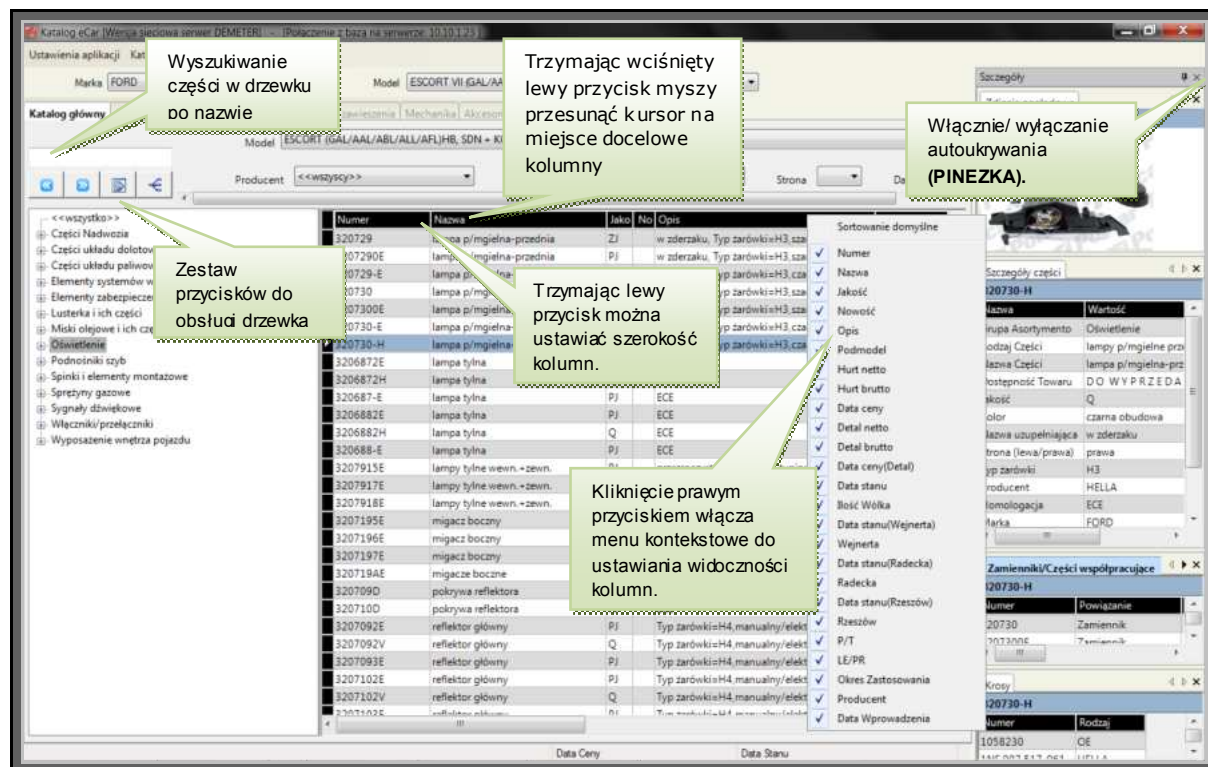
Katalog eCar [Wersja sieciowa serwer DEMETER] - [Połączenie z bazą na serwerze: 10.10.1.23]

Ustawienia aplikacji Kat

Wyszukiwanie części w drzewku po nazwie

Trzymając wciśnięty lewy przycisk myszy przesunąć kursor na miejsce docelowe kolumny

Włącznie/ wyłączanie autoukrywania (PINEZKA).

Marka FORD

Model ESCORT VII (GAL/AA

Szczegóły

Katalog główny

Mechanika Akcesor

Model ESCORT (GAL/AAL/ABL/ALL/AFL)HB, SDN + K

Producent <<wszyscy>>

Strona

<<wszystko>>
Części Nadwozia
Części układu dolotow
Części układu paliwow
Elementy systemów w
Elementy zabezpieczer
Lusterka i ich części
Miski olejowe i ich czę
Oświetlenie
Podnośniki szyb
Spinki i elementy montażowe
Sprężyny gazowe
Sygnały dźwiękowe
Włączniki/przełączniki
Wyposażenie wnętrza pojazdu

Zestaw przycisków do obsługi drzewka

Trzymając lewy przycisk można ustawiać szerokość kolumn.

Kliknięcie prawym przyciskiem włącza menu kontekstowe do ustawiania widoczności kolumn.

| Numer | Nazwa | Jako | No | Opis |
|---|---|---|---|---|
| 320729 | lampa p/mgielna-przednia | ZJ | | w zderzaku, Typ żarówki=H3,sza |
| 3207290E | lampa p/mgielna-przednia | PJ | | w zderzaku, Typ żarówki=H3,sza |
| 320729-E | lampa p/mgielna | | | yp żarówki=H3,sza |
| 320730 | lampa p/mg | | | yp żarówki=H3,sza |
| 3207300E | lampa p/mgielna | | | yp żarówki=H3,sza |
| 320730-E | lampa p/mgielna | | | yp żarówki=H3,cza |
| 320730-H | lampa p/mgielna | | | yp żarówki=H3,cza |
| 3206872E | lampa tylna | | | |
| 3206872H | lampa tylna | | | |
| 320687-E | lampa tylna | PJ | | ECE |
| 3206882E | lampa tylna | PJ | | ECE |
| 3206882H | lampa tylna | Q | | ECE |
| 320688-E | lampa tylna | PJ | | ECE |
| 3207915E | lampy tylne wewn.+zewn. | | | |
| 3207917E | lampy tylne wewn.+zewn. | | | |
| 3207918E | lampy tylne wewn.+zewn. | | | |
| 3207195E | migacz boczny | | | |
| 3207196E | migacz boczny | | | |
| 3207197E | migacz boczny | | | |
| 320719AE | migacze boczne | | | |
| 320709D | pokrywa reflektora | | | |
| 320710D | pokrywa reflektora | | | |
| 3207092E | reflektor główny | PJ | | Typ żarówki=H4,manualny/elekt |
| 3207092V | reflektor główny | Q | | Typ żarówki=H4,manualny/elekt |
| 3207093E | reflektor główny | PJ | | Typ żarówki=H4,manualny/elekt |
| 3207102E | reflektor główny | PJ | | Typ żarówki=H4,manualny/elekt |
| 3207102V | reflektor główny | Q | | Typ żarówki=H4,manualny/elekt |

Sortowanie domyślne
Numer
Nazwa
Jakość
Nowość
Opis
Podmodel
Hurt netto
Hurt brutto
Data ceny
Detal netto
Detal brutto
Data ceny(Detal)
Data stanu
Ilość Wólka
Data stanu(Wejnerta)
Wejnerta
Data stanu(Radecka)
Radecka
Data stanu(Rzeszów)
Rzeszów
P/T
LE/PR
Okres Zastosowania
Producent
Data Wprowadzenia

Szczegóły części
320730-H

| Nazwa | Wartość |
|---|---|
| Grupa Asortymentu | Oświetlenie |
| Rodzaj Części | lampy p/mgielne przi |
| Nazwa Części | lampa p/mgielna-prz |
| Dostępność Towaru | DO WYPRZEDA |
| Jakość | Q |
| Kolor | czarna obudowa |
| Nazwa uzupełniająca | w zderzaku |
| Strona (lewa/prawa) | prawa |
| Typ żarówki | H3 |
| Producent | HELLA |
| Homologacja | ECE |
| Marka | FORD |

Zamienniki/Części współpracujące
320730-H

| Numer | Powiązanie |
|---|---|
| 320730 | Zamiennik |
| 3207300E | Zamiennik |

Krosy
320730-H

| Numer | Rodzaj |
|---|---|
| 1058230 | OE |

Data Ceny
Data Stanu